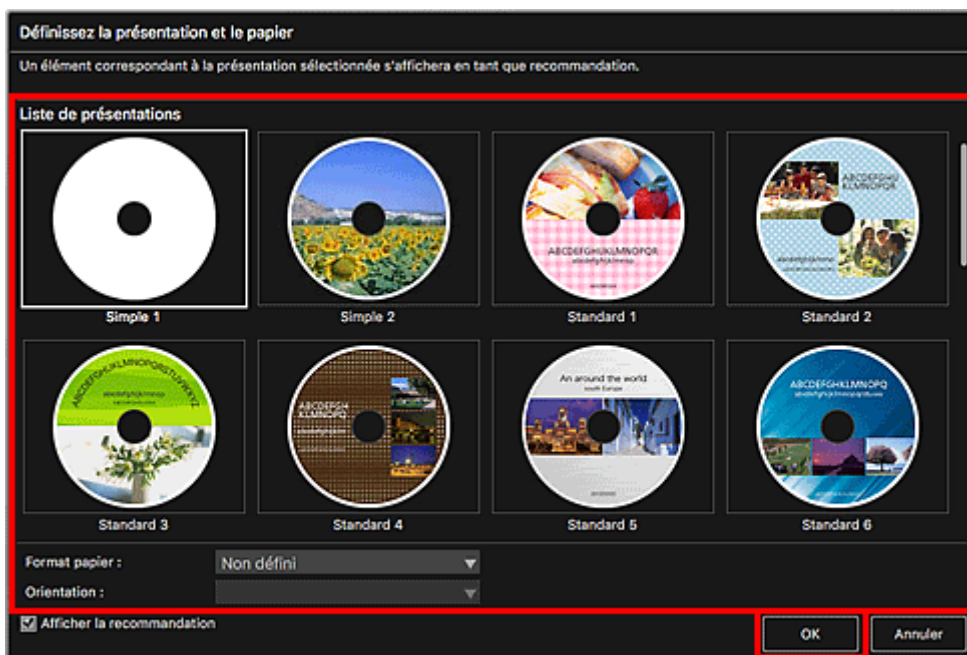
Définissez la présentation et le papier

Un élément correspondant à la présentation sélectionnée s'affichera en tant que recommandation.

Liste de présentations

Simple 1

Simple 2

ABCDEFGHIJKLMNOPQR

Standard 1

ABCDEFGHIJ KLMNOPQR

Standard 2

ABCDEFGHIJKLMNOPQRSTUVWXYZ

Standard 3

ABCDEFGHIJ KLMNOPQ

Standard 4

An around the world

south Europe

Standard 5

ABCDEFGHIJKLMNOPQ

Standard 6

Format papier :

Non défini

Orientation :

Afficher la recommandation

OK

Annuler